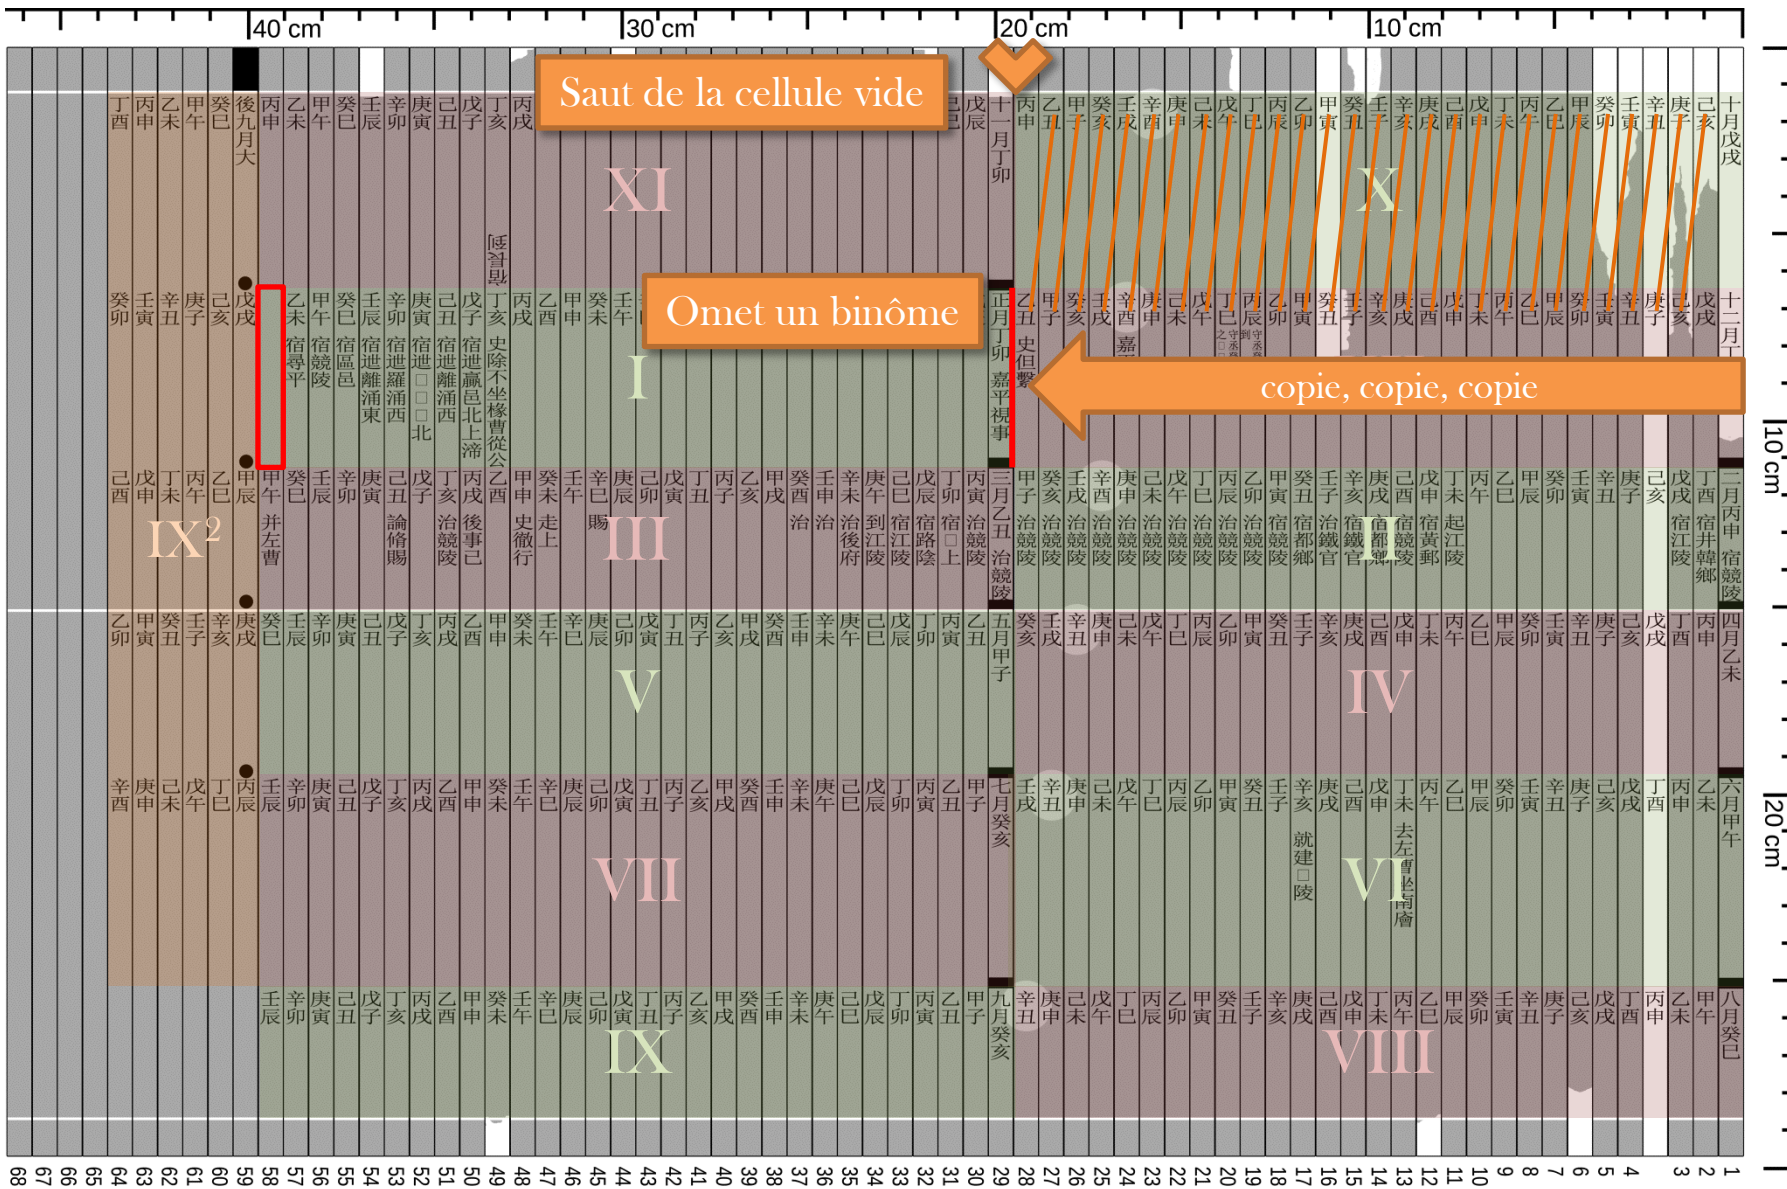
40 cm
30 cm
20 cm
10 cm

Saut de la cellule vide

Omet un binôme

copie, copie, copie

XI
X
I
III
II
IX²
V
IV
VII
VI
IX
VIII

十月戊戌
十一月丁卯
十二月
正月丁卯
二月丙申
三月乙丑
四月乙未
五月甲子
六月甲午
七月癸亥
八月癸巳
九月癸亥
後九月大

史但繫
嘉平視事

10 cm
20 cm

68 67 66 65 64 63 62 61 60 59 58 57 56 55 54 53 52 51 50 49 48 47 46 45 44 43 42 41 40 39 38 37 36 35 34 33 32 31 30 29 28 27 26 25 24 23 22 21 20 19 18 17 16 15 14 13 12 11 10 9 8 7 6 5 4 3 2 1